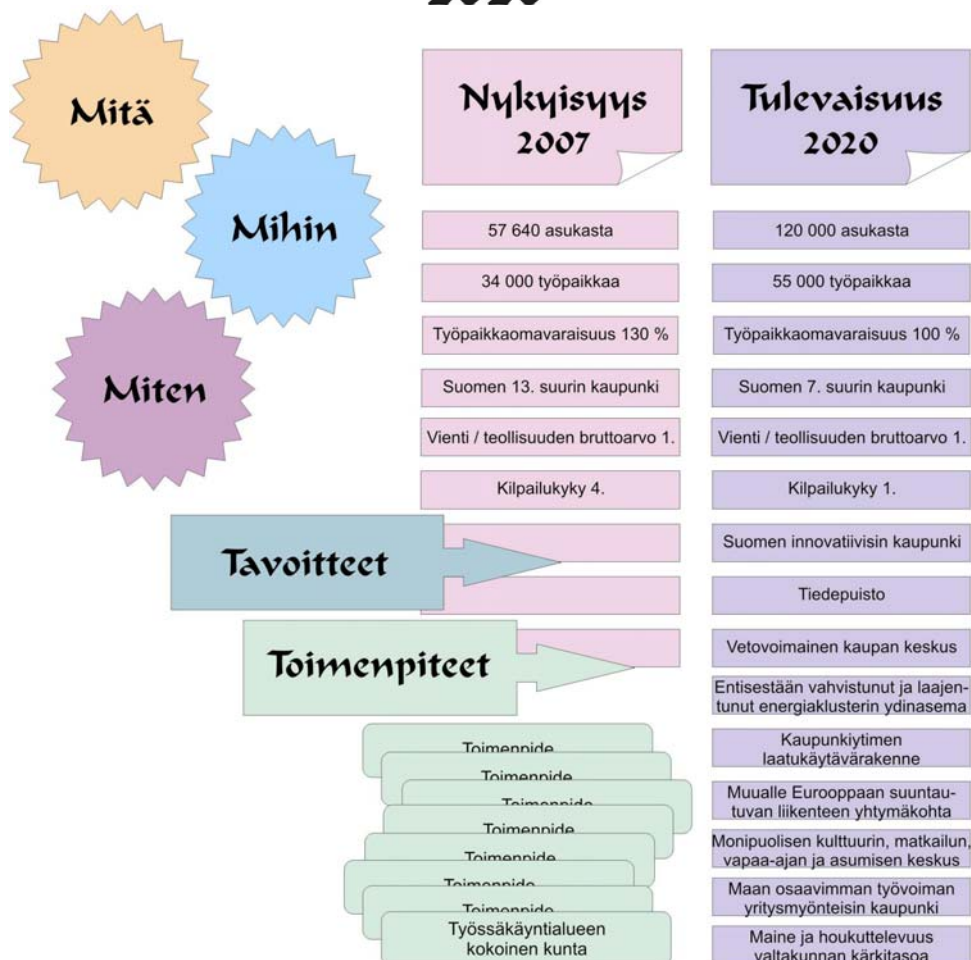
2020

Mitä

Mihin

Miten

Nykyisyys 2007

Tulevaisuus 2020

| Nykyisyys 2007 | Tulevaisuus 2020 |
|---|---|
| 57 640 asukasta | 120 000 asukasta |
| 34 000 työpaikkaa | 55 000 työpaikkaa |
| Työpaikkaomavaraisuus 130 % | Työpaikkaomavaraisuus 100 % |
| Suomen 13. suurin kaupunki | Suomen 7. suurin kaupunki |
| Vienti / teollisuuden bruttoarvo 1. | Vienti / teollisuuden bruttoarvo 1. |
| Kilpailukyky 4. | Kilpailukyky 1. |
| | Suomen innovatiivisin kaupunki |
| | Tiedepuisto |
| | Vetovoimainen kaupan keskus |
| | Entisestään vahvistunut ja laajentunut energiaklusterin ydinasema |
| | Kaupunkiytimen laatukäytävärakenne |
| | Muualle Eurooppaan suuntautuvan liikenteen yhtymäkohta |
| | Monipuolisen kulttuurin, matkailun, vapaa-ajan ja asumisen keskus |
| | Maan osaavimman työvoiman yritysmyönteisin kaupunki |
| | Maine ja houkuttelevuus valtakunnan kärkitasoa |

Tavoitteet

Toimenpiteet

Toimenpide

Toimenpide

Toimenpide

Toimenpide

Toimenpide

Toimenpide

Toimenpide

Työssäkäyntialueen kokoinen kunta